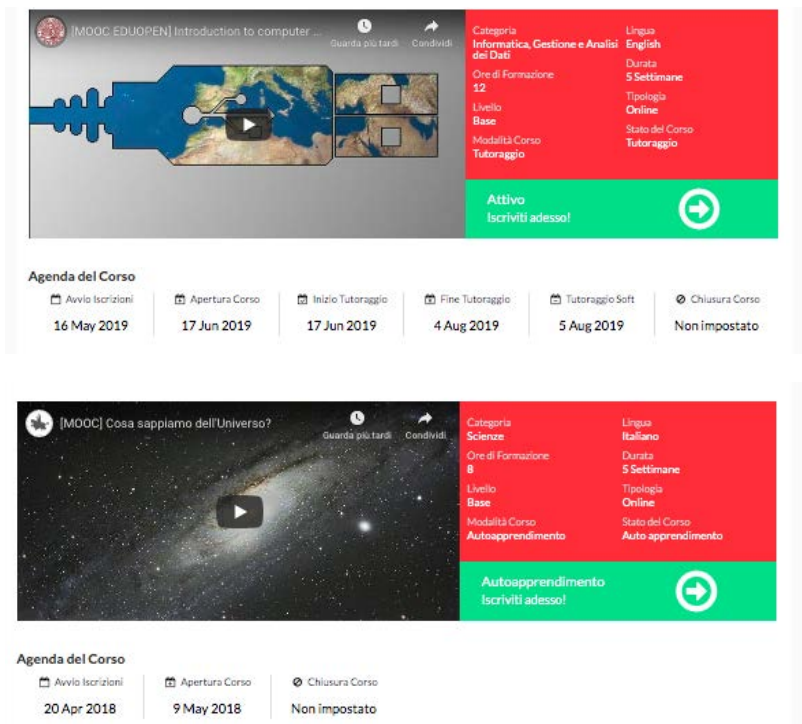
[MOOC EDUOPEN] Introduction to computer ...
Guarda più tardi
Condividi

Categoria
Informatica, Gestione e Analisi dei Dati
Ore di Formazione
12
Livello
Base
Modalità Corso
Tutoraggio

Lingua
English
Durata
5 Settimane
Tipologia
Online
Stato del Corso
Tutoraggio

Attivo
Iscriviti adesso!

Agenda del Corso

| Avvio Iscrizioni | Apertura Corso | Inizio Tutoraggio | Fine Tutoraggio | Tutoraggio Soft | Chiusura Corso |
|---|---|---|---|---|---|
| 16 May 2019 | 17 Jun 2019 | 17 Jun 2019 | 4 Aug 2019 | 5 Aug 2019 | Non impostato |

[MOOC] Cosa sappiamo dell'Universo?
Guarda più tardi
Condividi

Categoria
Scienze
Ore di Formazione
8
Livello
Base
Modalità Corso
Autoapprendimento

Lingua
Italiano
Durata
5 Settimane
Tipologia
Online
Stato del Corso
Auto apprendimento

Autoapprendimento
Iscriviti adesso!

Agenda del Corso

| Avvio Iscrizioni | Apertura Corso | Chiusura Corso |
|---|---|---|
| 20 Apr 2018 | 9 May 2018 | Non impostato |